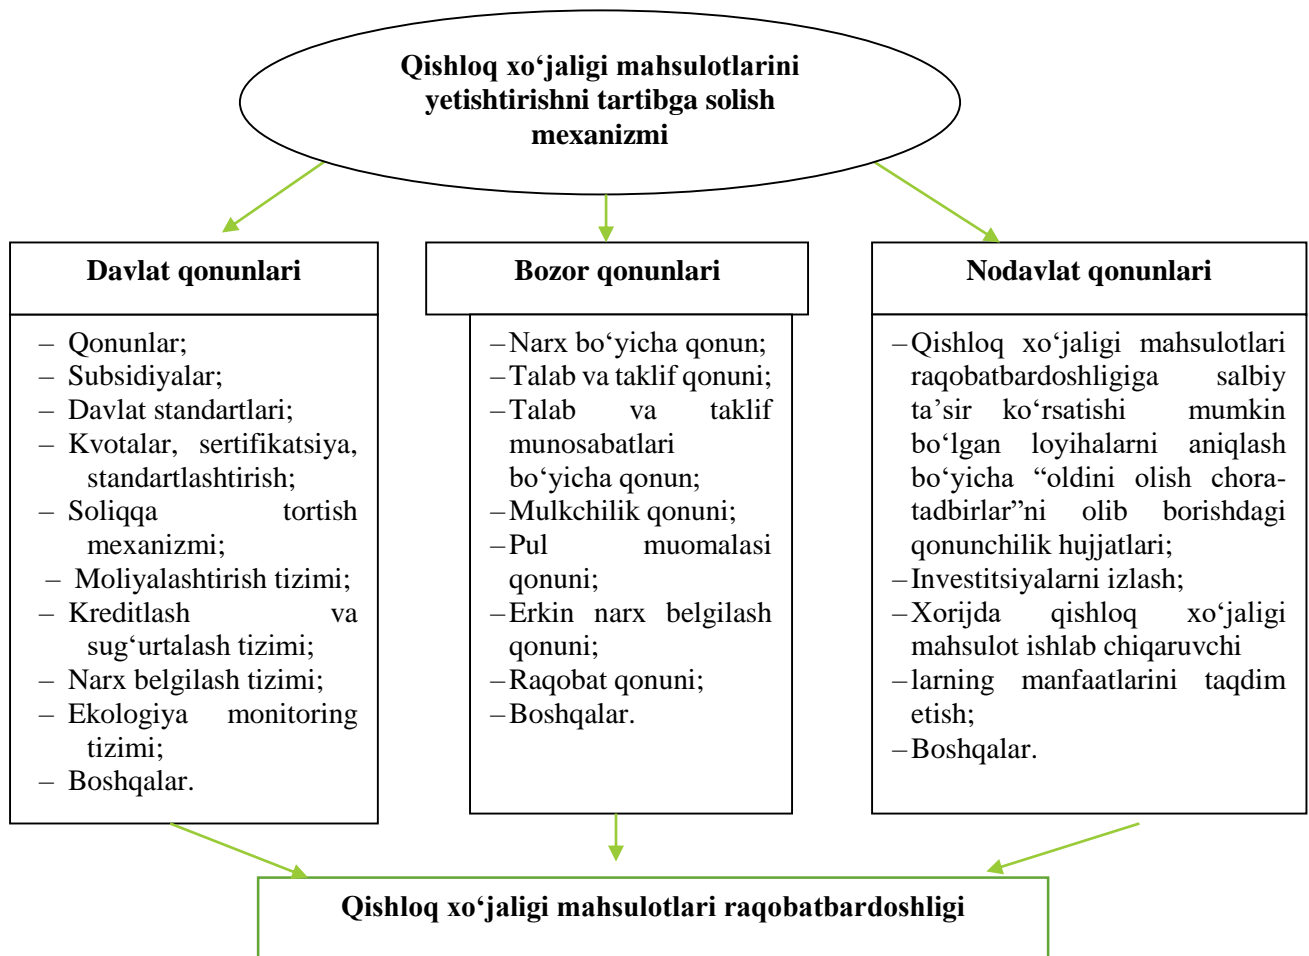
Qishloq xo‘jaligi mahsulotlarini yetishtirishni tartibga solish mexanizmi

Davlat qonunlari

– Qonunlar;
– Subsidiyalar;
– Davlat standartlari;
– Kvotalar, sertifikatsiya, standartlashtirish;
– Soliqqa tortish mexanizmi;
– Moliyalashtirish tizimi;
– Kreditlash va sug‘urtalash tizimi;
– Narx belgilash tizimi;
– Ekologiya monitoring tizimi;
– Boshqalar.

Bozor qonunlari

– Narx bo‘yicha qonun;
– Talab va taklif qonuni;
– Talab va taklif munosabatlari bo‘yicha qonun;
– Mulkchilik qonuni;
– Pul muomalasi qonuni;
– Erkin narx belgilash qonuni;
– Raqobat qonuni;
– Boshqalar.

Nodavlat qonunlari

– Qishloq xo‘jaligi mahsulotlari raqobatbardoshligiga salbiy ta’sir ko‘rsatishi mumkin bo‘lgan loyihalarni aniqlash bo‘yicha “oldini olish chora-tadbirlar”ni olib borishdagi qonunchilik hujjatlari;
– Investitsiyalarni izlash;
– Xorijda qishloq xo‘jaligi mahsulot ishlab chiqaruvchi
– larning manfaatlarini taqdim etish;
– Boshqalar.

Qishloq xo‘jaligi mahsulotlari raqobatbardoshligi